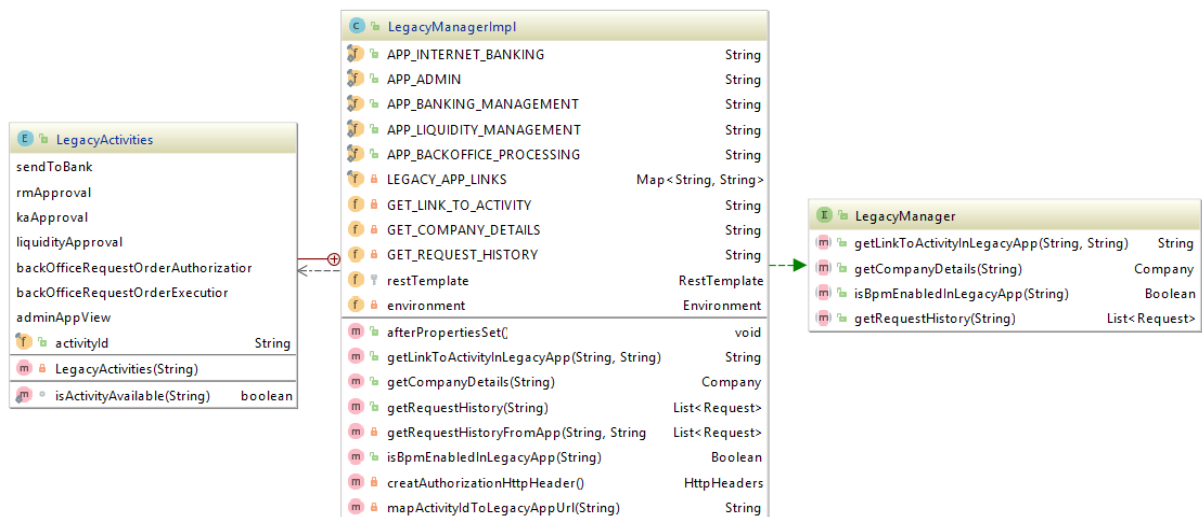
E LegacyActivities
sendToBank
rmApproval
kaApproval
liquidityApproval
backOfficeRequestOrderAuthorizatior
backOfficeRequestOrderExecutior
adminAppView
f activityId String
m LegacyActivities(String)
m isActivityAvailable(String) boolean

C LegacyManagerImpl
f APP_INTERNET_BANKING String
f APP_ADMIN String
f APP_BANKING_MANAGEMENT String
f APP_LIQUIDITY_MANAGEMENT String
f APP_BACKOFFICE_PROCESSING String
f LEGACY_APP_LINKS Map<String, String>
f GET_LINK_TO_ACTIVITY String
f GET_COMPANY_DETAILS String
f GET_REQUEST_HISTORY String
f restTemplate RestTemplate
f environment Environment
m afterPropertiesSet() void
m getLinkToActivityInLegacyApp(String, String) String
m getCompanyDetails(String) Company
m getRequestHistory(String) List<Request>
m getRequestHistoryFromApp(String, String List<Request>
m isBpmEnabledInLegacyApp(String) Boolean
m creatAuthorizationHttpHeader() HttpHeaders
m mapActivityIdToLegacyAppUrl(String) String

I LegacyManager
m getLinkToActivityInLegacyApp(String, String) String
m getCompanyDetails(String) Company
m isBpmEnabledInLegacyApp(String) Boolean
m getRequestHistory(String) List<Request>